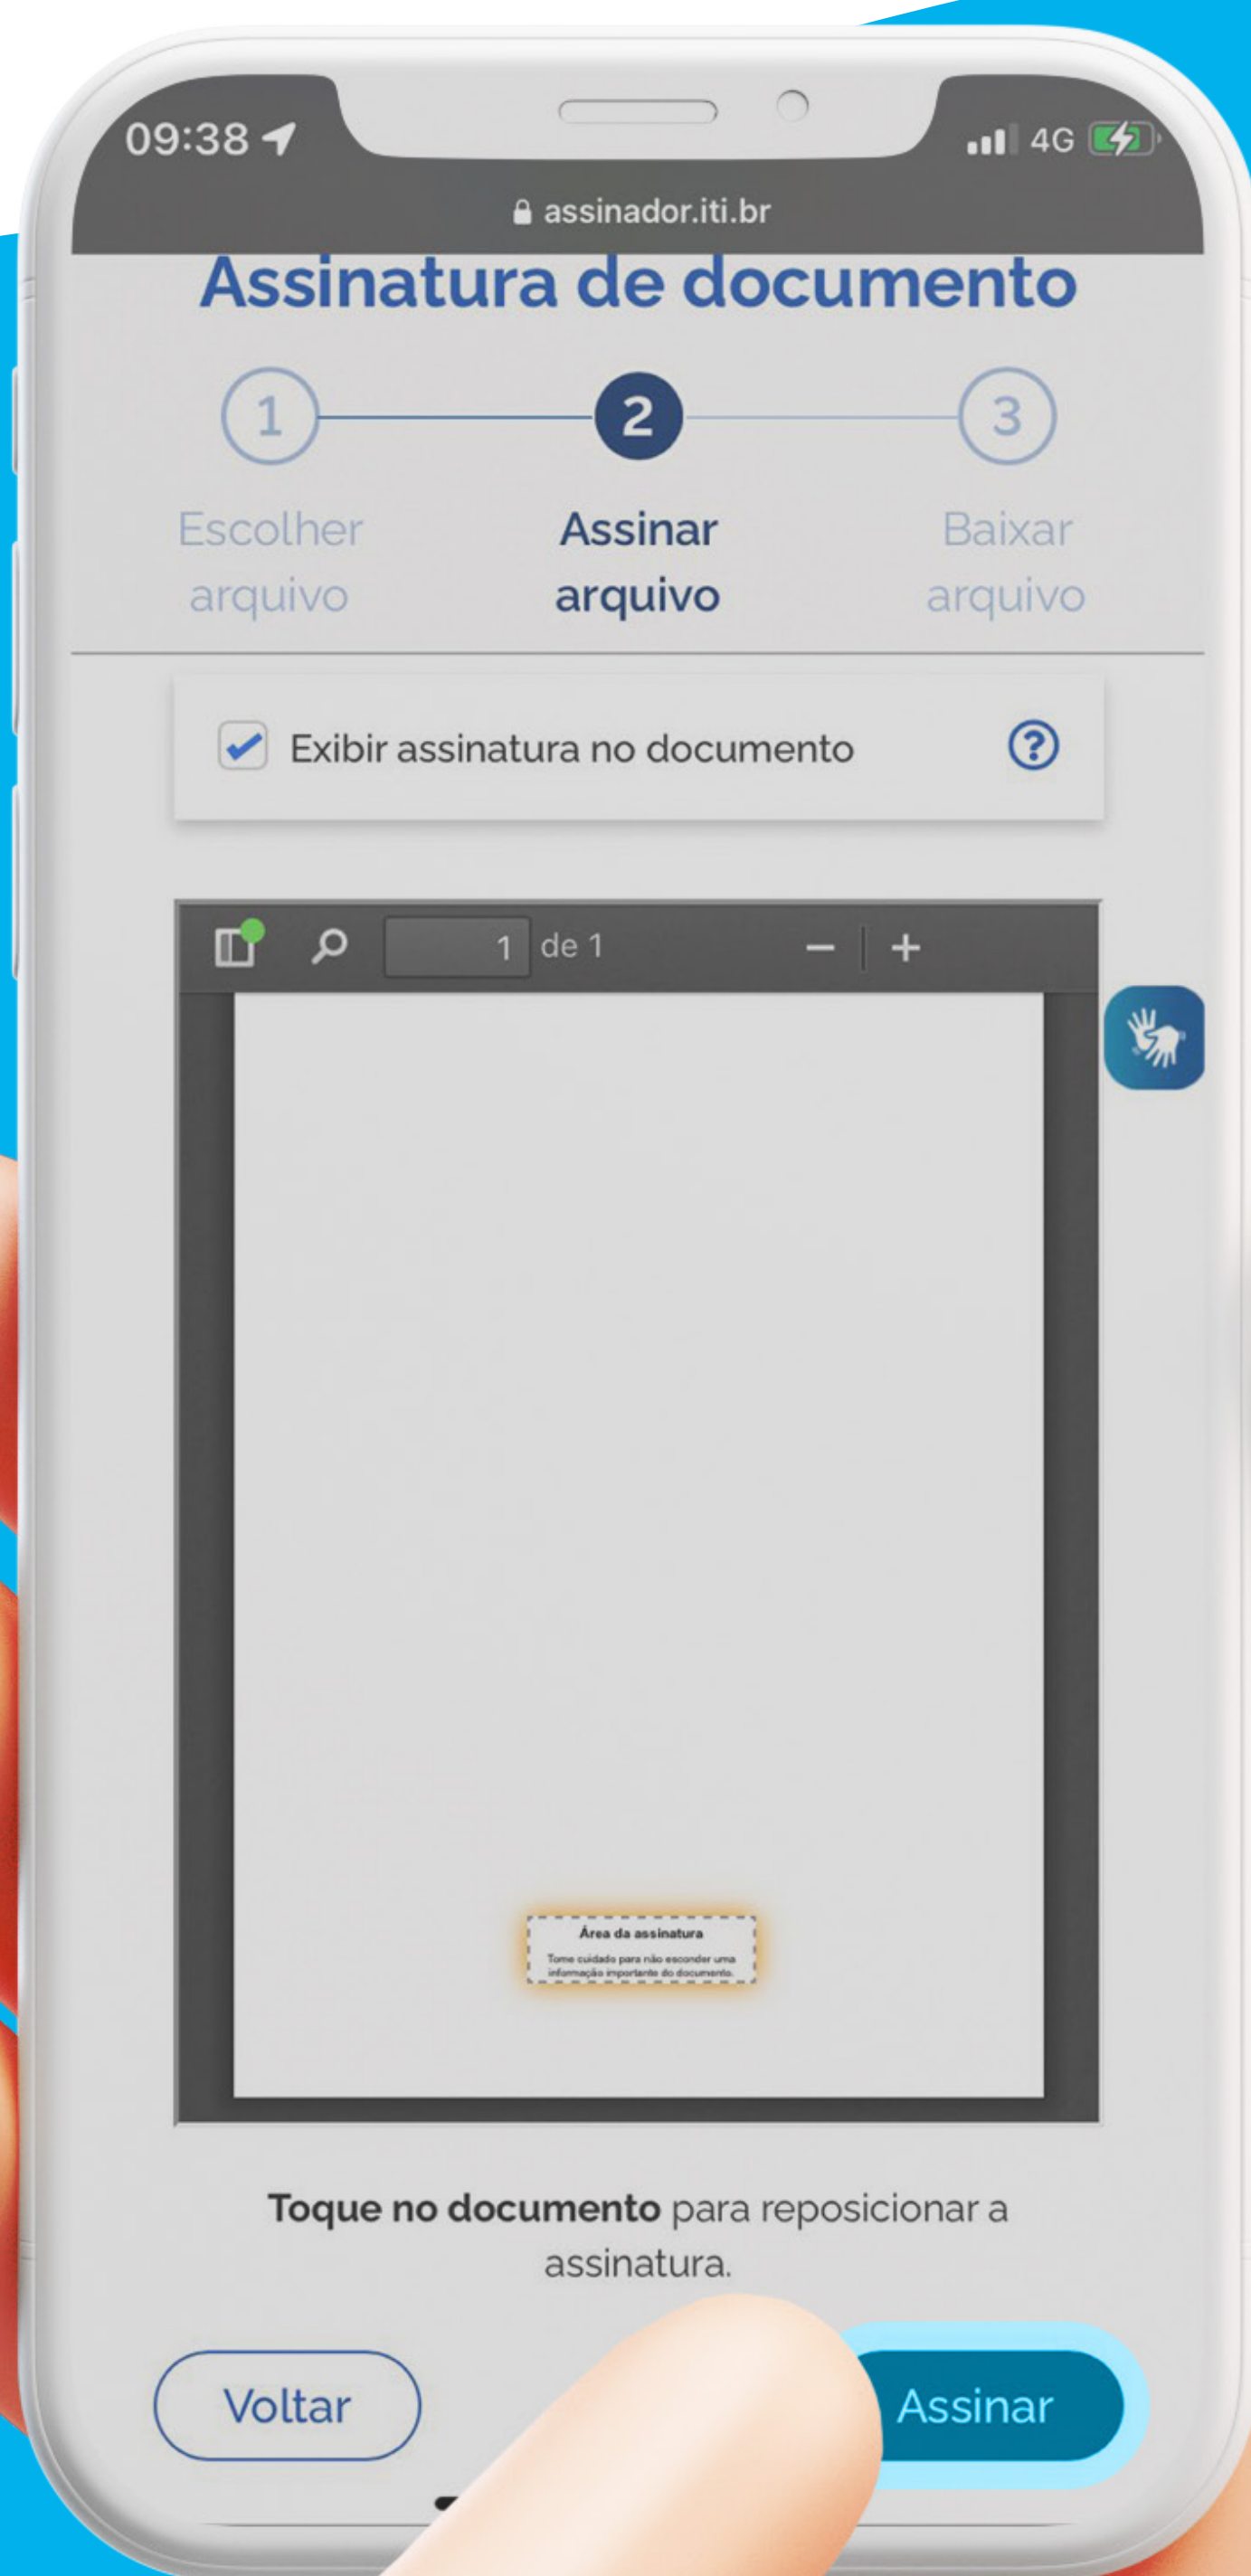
09:38

4G

assinador.iti.br

Assinatura de documento

1
Escolher arquivo

2
Assinar arquivo

3
Baixar arquivo

Exibir assinatura no documento

1 de 1

Área da assinatura

Tome cuidado para não esconder uma informação importante do documento.

**Toque no documento** para reposicionar a assinatura.

Voltar

Assinar